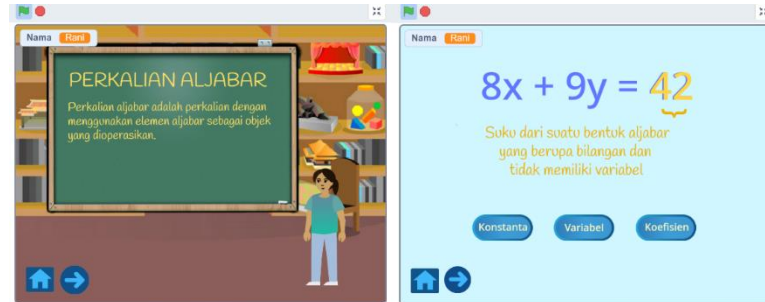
Nama Rani

PERKALIAN ALJABAR

Perkalian aljabar adalah perkalian dengan menggunakan elemen aljabar sebagai objek yang dioperasikan.

Nama Rani

$8x + 9y = 42$

Suku dari suatu bentuk aljabar yang berupa bilangan dan tidak memiliki variabel

Konstanta

Variabel

Koefisien